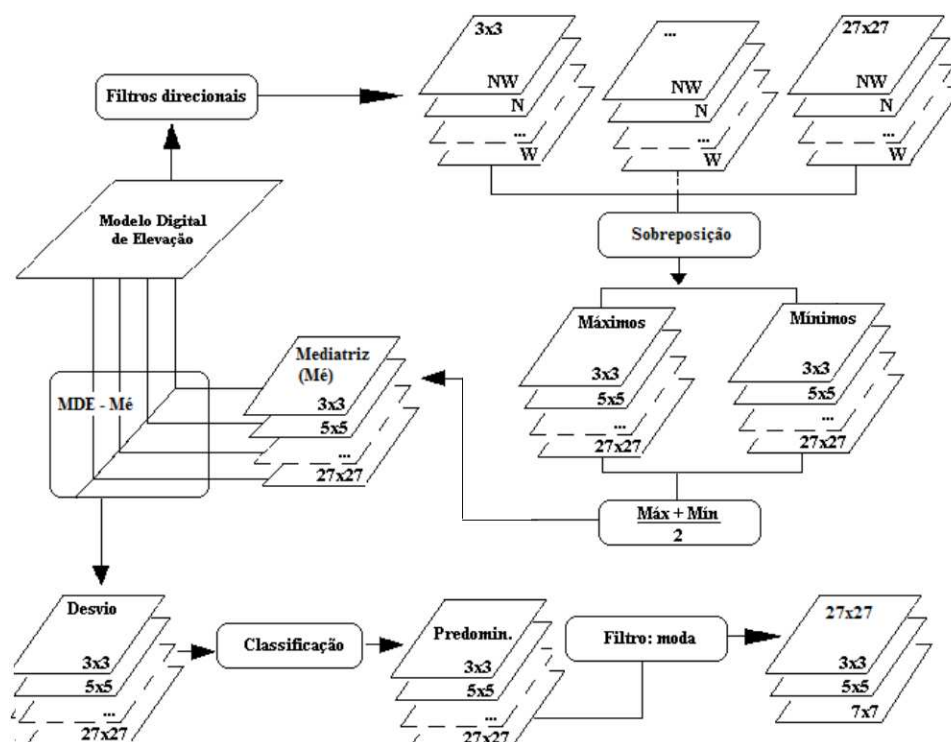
Filtros direcionais

3x3
NW
N
...
W

...
NW
N
...
W

27x27
NW
N
...
W

Modelo Digital de Elevação

Sobreposição

Máximos
3x3
5x5
...
27x27

Mínimos
3x3
5x5
...
27x27

MDE - Mé

Mediatriz (Mé)
3x3
5x5
...
27x27

$\frac{\text{Máx + Mín}}{2}$

Desvio
3x3
5x5
...
27x27

Classificação

Predomin.
3x3
5x5
...
27x27

Filtro: moda

27x27
3x3
5x5
7x7